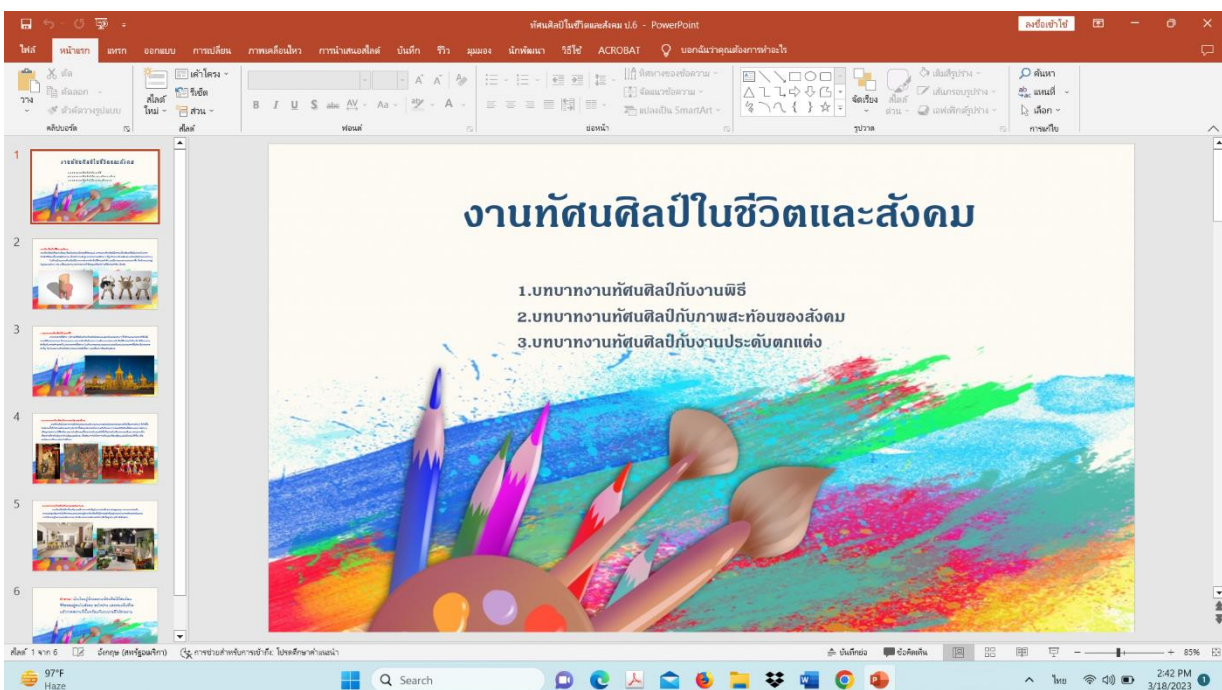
ทัศนศิลป์ในชีวิตและสังคม ป.6 - PowerPoint

ลงชื่อเข้าใช้

ไฟล์ หน้าแรก แทรก ออกแบบ การเปลี่ยน ภาพเคลื่อนไหว การนำเสนอสไลด์ บันทึก รีวิว มุมมอง นักพัฒนา วิธีใช้ ACROBAT บอกฉันว่าคุณต้องการทำอะไร

วาง ตัด คัดลอก ตัวคัดวางรูปแบบ คลิปบอร์ด สไลด์ใหม่ เค้าโครง รีเซ็ต ส่วน สไลด์ ฟอนต์ ย่อหน้า ทิศทางของข้อความ จัดแนวข้อความ แปลงเป็น SmartArt จัดเรียง สไตล์ด่วน เติมรูปร่าง เส้นกรอบรูปร่าง เอฟเฟกต์รูปร่าง รูปวาด ค้นหา แทนที่ เลือก การแก้ไข

1 2 3 4 5 6

งานทัศนศิลป์ในชีวิตและสังคม

1.บทบาทงานทัศนศิลป์กับงานพิธี
2.บทบาทงานทัศนศิลป์กับภาพสะท้อนของสังคม
3.บทบาทงานทัศนศิลป์กับงานประดับตกแต่ง

สไลด์ 1 จาก 6 อังกฤษ (สหรัฐอเมริกา) การช่วยสำหรับการเข้าถึง: โปรดศึกษาค้นหาต่อ บันทึกย่อ ข้อคิดเห็น 85%

97°F Haze Search ไทย 2:42 PM 3/18/2023